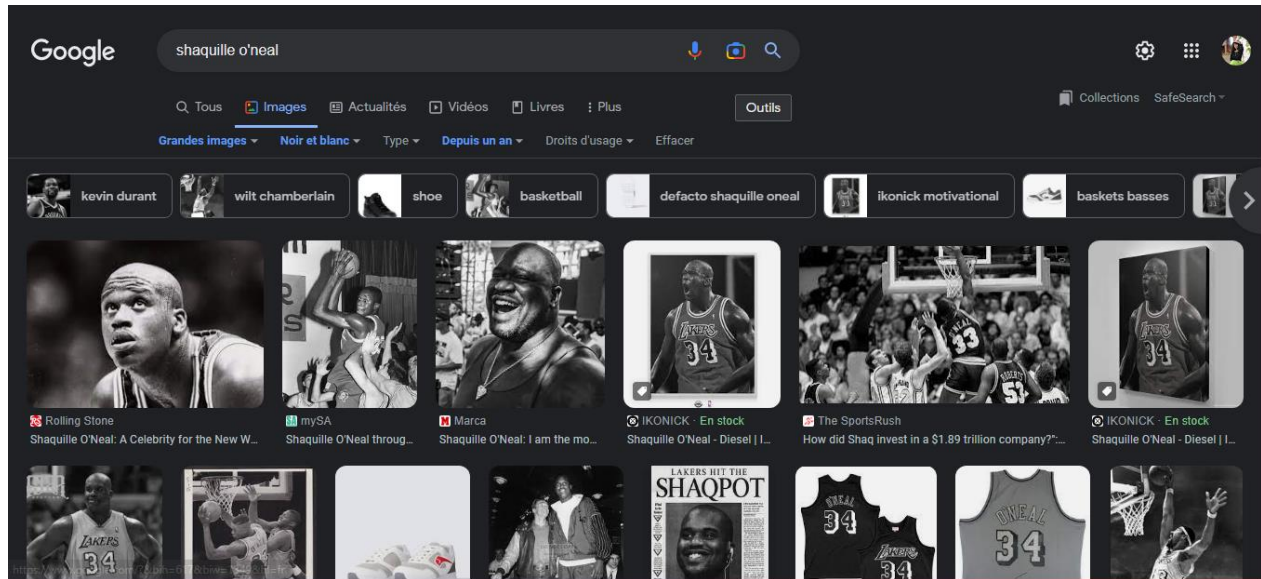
Google

shaquille o'neal

Tous Images Actualités Vidéos Livres Plus

Outils

Collections SafeSearch

Grandes images Noir et blanc Type Depuis un an Droits d'usage Effacer

kevin durant wilt chamberlain shoe basketball defacto shaquille oneal ikonick motivational baskets basses

Rolling Stone
Shaquille O'Neal: A Celebrity for the New W...

mySA
Shaquille O'Neal throug...

Marca
Shaquille O'Neal: I am the mo...

IKONICK · En stock
Shaquille O'Neal - Diesel | I...

The SportsRush
How did Shaq invest in a $1.89 trillion company?"...

IKONICK · En stock
Shaquille O'Neal - Diesel | I...

LAKERS HIT THE SHAQPOT

https://www.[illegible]